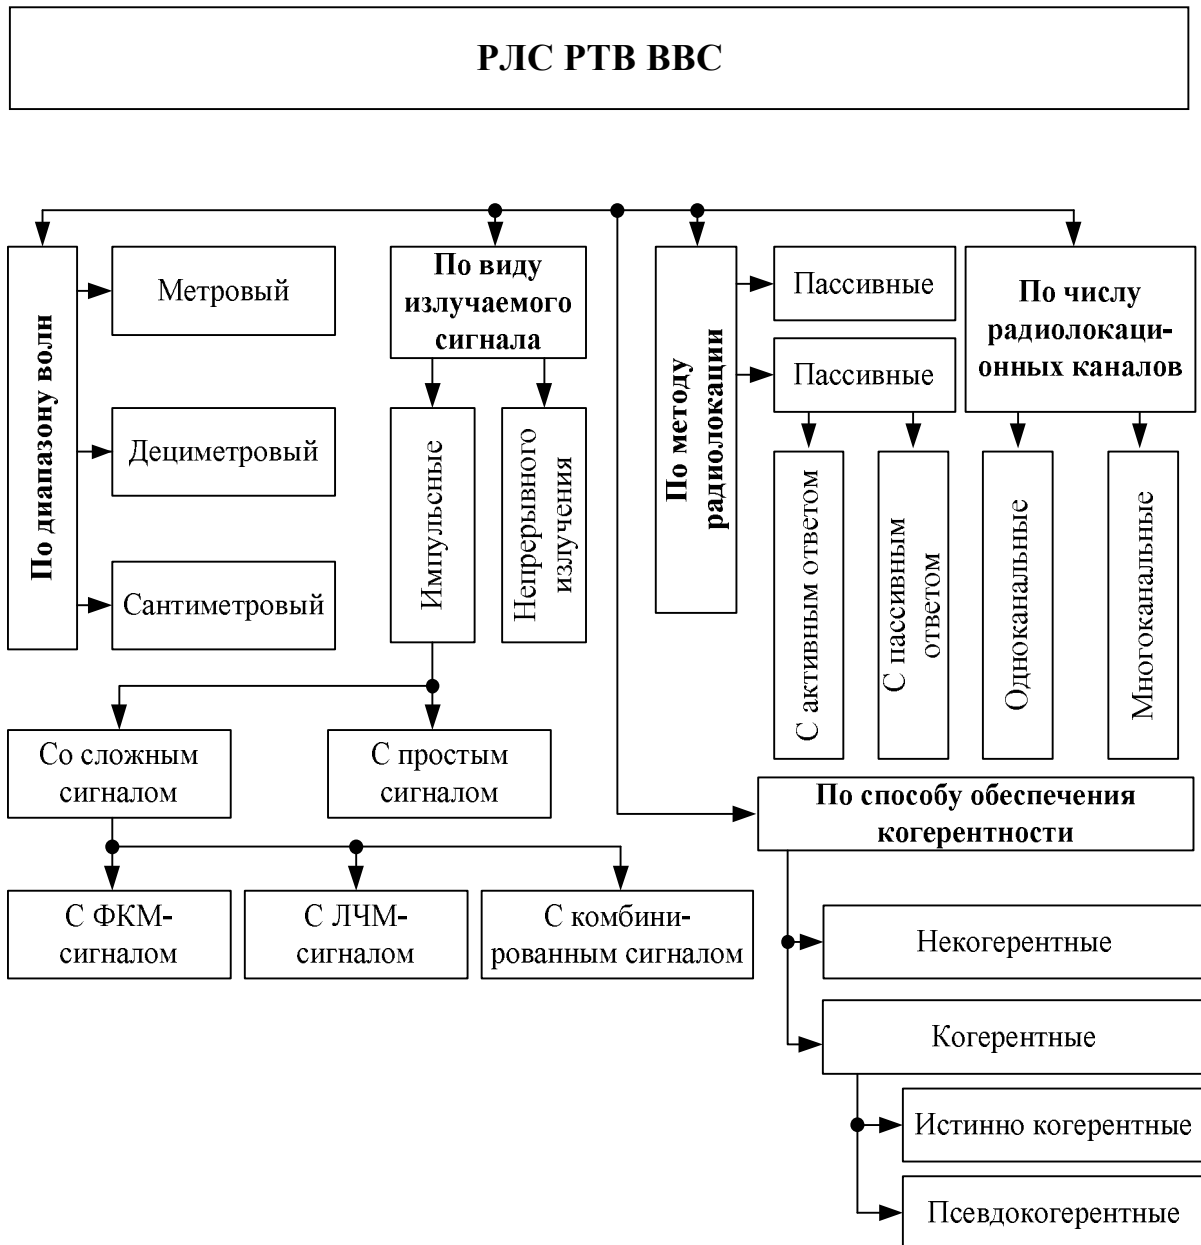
РЛС РТВ ВВС

По диапазону волн

Метровый

Дециметровый

Сантиметровый

По виду излучаемого сигнала

Импульсные

Непрерывного излучения

Со сложным сигналом

С простым сигналом

С ФКМ-сигналом

С ЛЧМ-сигналом

С комбинированным сигналом

По методу радиолокации

Пассивные

Пассивные

С активным ответом

С пассивным ответом

По числу радиолокационных каналов

Одноканальные

Многоканальные

По способу обеспечения когерентности

Некогерентные

Когерентные

Истинно когерентные

Псевдокогерентные